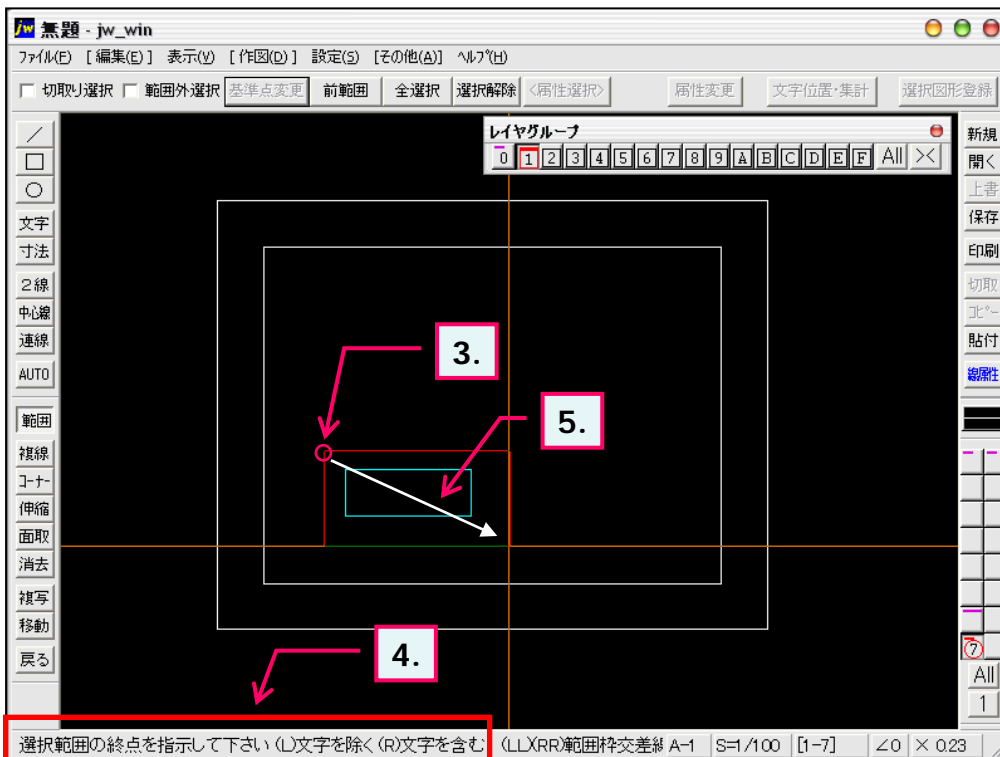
jw 無題 - jw_win

ﾌｧｲﾙ(F) [編集(E)] 表示(V) [作図(D)] 設定(S) [その他(A)] ﾍﾙﾌﾟ(H)

切取り選択 範囲外選択 基準点変更 前範囲 全選択 選択解除 <属性選択> 属性変更 文字位置・集計 選択図形登録

／ □ ○ 文字 寸法 ２線 中心線 連線 AUTO 範囲 複線 ｺｰﾅｰ 伸縮 面取 消去 複写 移動 戻る

レイヤグループ
0 1 2 3 4 5 6 7 8 9 A B C D E F All ><

新規 開く 上書 保存 印刷 切取 ｺﾋﾟｰ 貼付 線属性

3.

5.

4.

7 All 1

選択範囲の終点を指示して下さい (L)文字を除く (R)文字を含む (LL)(RR)範囲枠交差線 A-1 S=1/100 [1-7] ∠0 × 0.23